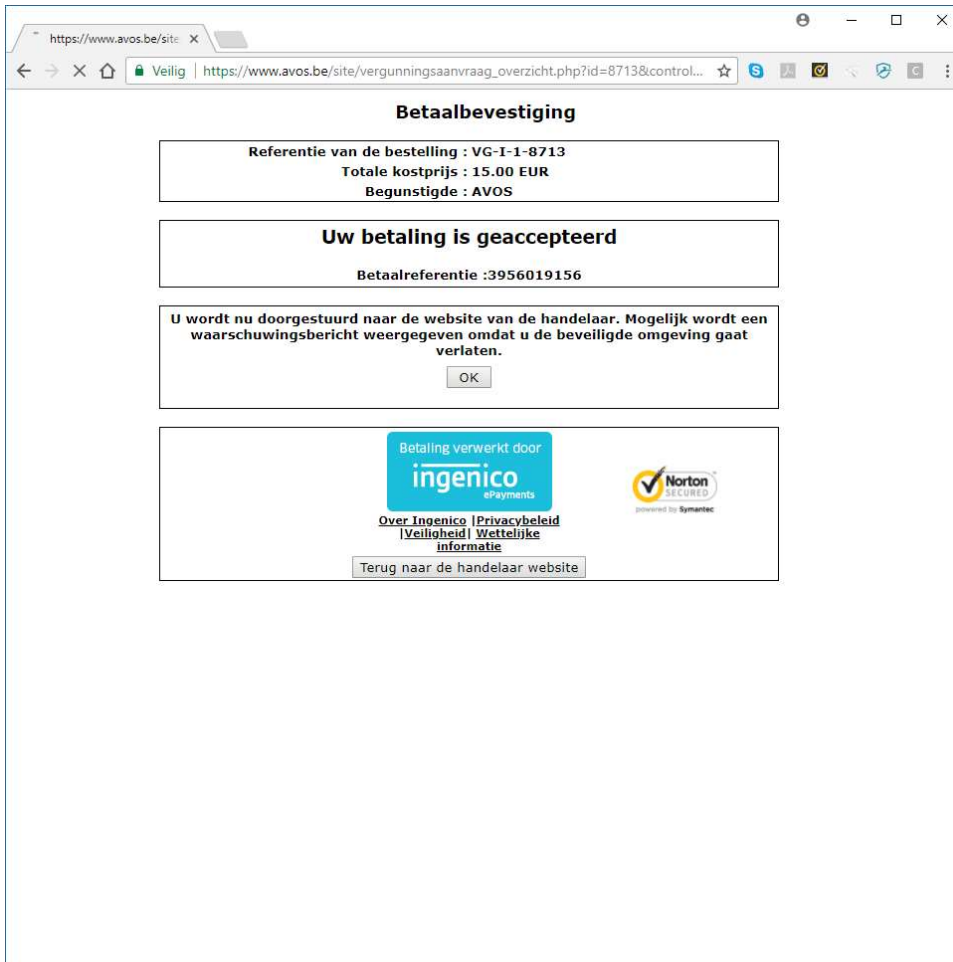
https://www.avos.be/site ×

Veilig | https://www.avos.be/site/vergunningsaanvraag_overzicht.php?id=8713&control...

Betaalbevestiging

Referentie van de bestelling : VG-I-1-8713
Totale kostprijs : 15.00 EUR
Begunstigde : AVOS

Uw betaling is geaccepteerd

Betaalreferentie :3956019156

U wordt nu doorgestuurd naar de website van de handelaar. Mogelijk wordt een waarschuwingsbericht weergegeven omdat u de beveiligde omgeving gaat verlaten.

OK

Betaling verwerkt door
ingenico
ePayments

Norton SECURED
powered by Symantec

Over Ingenico |Privacybeleid |Veiligheid| Wettelijke informatie

Terug naar de handelaar website